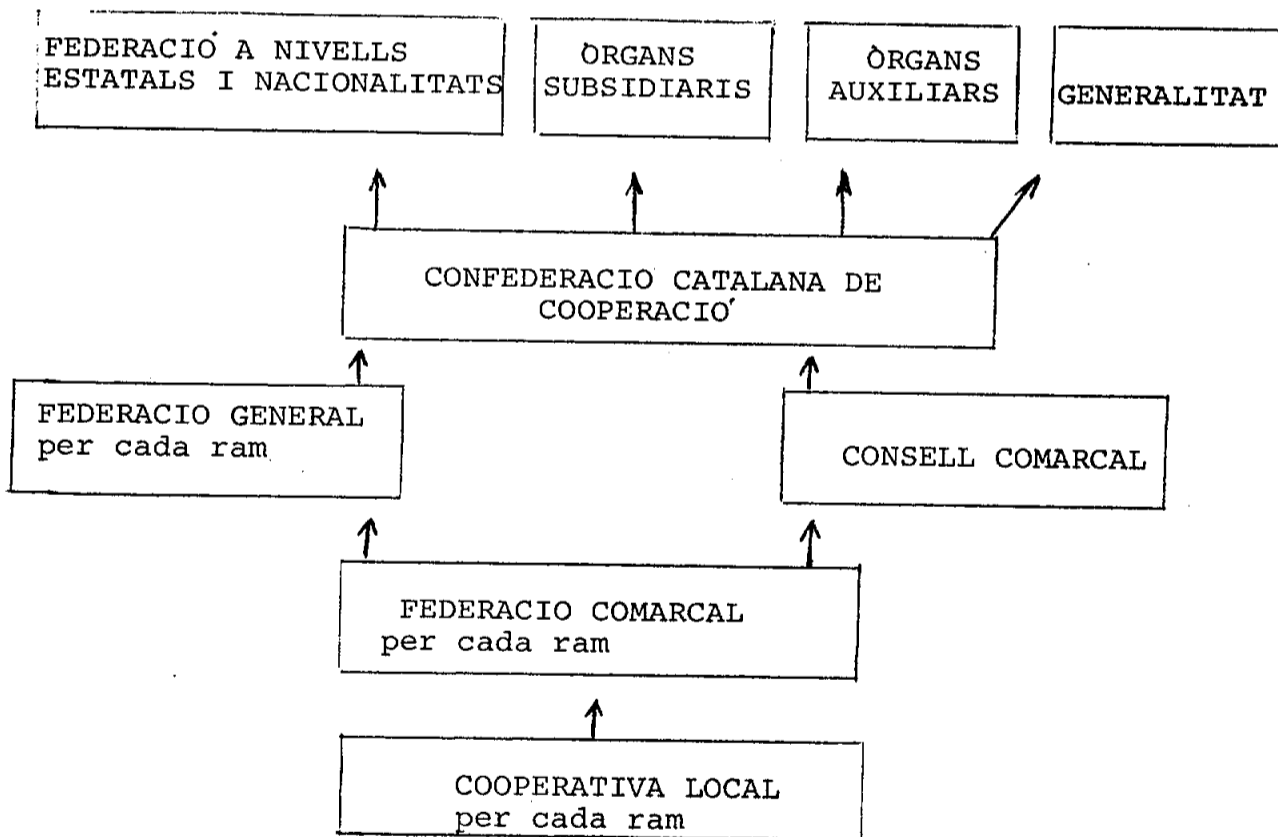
FEDERACIÓ A NIVELLS ESTATALS I NACIONALITATS

ÒRGANS SUBSIDIARIS

ÒRGANS AUXILIARS

GENERALITAT

CONFEDERACIO CATALANA DE COOPERACIÓ

FEDERACIO GENERAL per cada ram

CONSELL COMARCAL

FEDERACIO COMARCAL per cada ram

COOPERATIVA LOCAL per cada ram